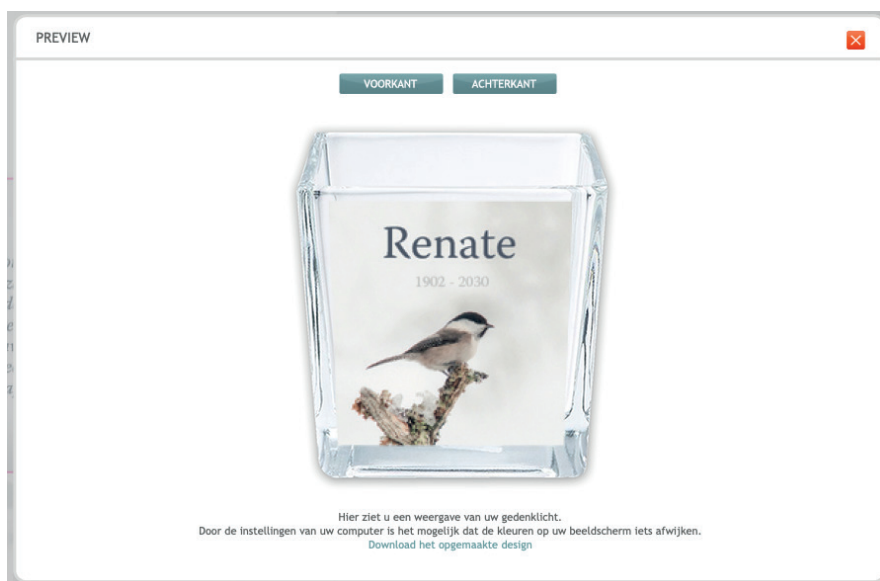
PREVIEW

VOORKANT ACHTERKANT

Renate
1902 - 2030

Hier ziet u een weergave van uw gedenklicht.
Door de instellingen van uw computer is het mogelijk dat de kleuren op uw beeldscherm iets afwijken.
Download het opgemaakte design